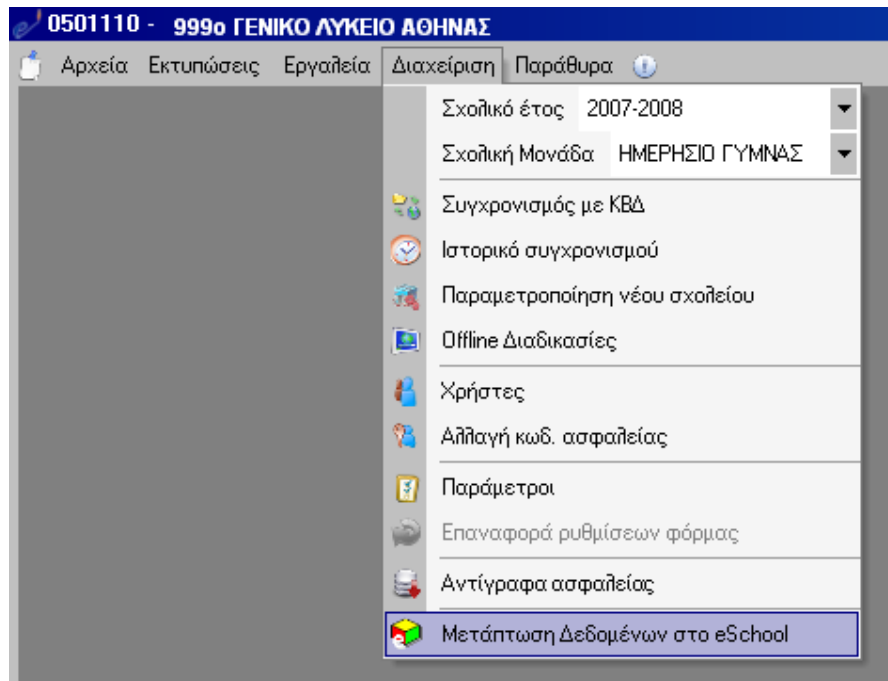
0501110 - 999ο ΓΕΝΙΚΟ ΛΥΚΕΙΟ ΑΘΗΝΑΣ

Αρχεία Εκτυπώσεις Εργαλεία Διαχείριση Παράθυρα

Σχολικό έτος 2007-2008

Σχολική Μονάδα ΗΜΕΡΗΣΙΟ ΓΥΜΝΑΣ

Συγχρονισμός με ΚΒΔ

Ιστορικό συγχρονισμού

Παραμετροποίηση νέου σχολείου

Offline Διαδικασίες

Χρήστες

Αλλαγή κωδ. ασφαλείας

Παράμετροι

Επαναφορά ρυθμίσεων φόρμας

Αντίγραφα ασφαλείας

Μετάπτωση Δεδομένων στο eSchool